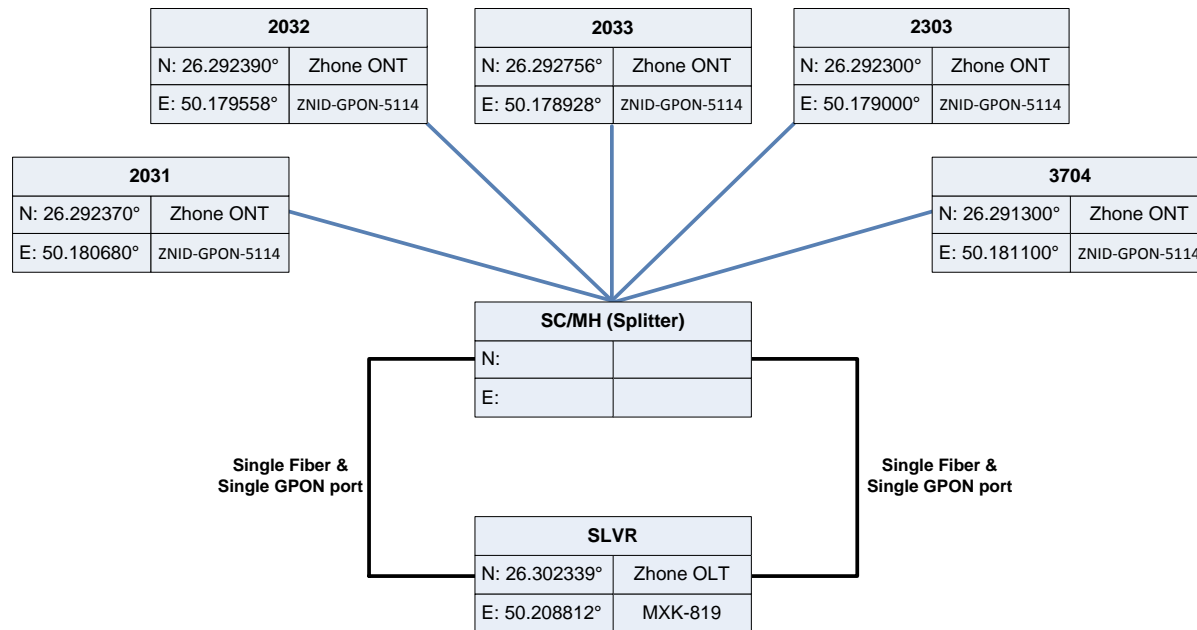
| 2032 | |
|---|---|
| N: 26.292390° | Zhone ONT |
| E: 50.179558° | ZNID-GPON-5114 |

| 2033 | |
|---|---|
| N: 26.292756° | Zhone ONT |
| E: 50.178928° | ZNID-GPON-5114 |

| 2303 | |
|---|---|
| N: 26.292300° | Zhone ONT |
| E: 50.179000° | ZNID-GPON-5114 |

| 2031 | |
|---|---|
| N: 26.292370° | Zhone ONT |
| E: 50.180680° | ZNID-GPON-5114 |

| 3704 | |
|---|---|
| N: 26.291300° | Zhone ONT |
| E: 50.181100° | ZNID-GPON-5114 |

| SC/MH (Splitter) | |
|---|---|
| N: | |
| E: | |

Single Fiber & Single GPON port

Single Fiber & Single GPON port

| SLVR | |
|---|---|
| N: 26.302339° | Zhone OLT |
| E: 50.208812° | MXK-819 |